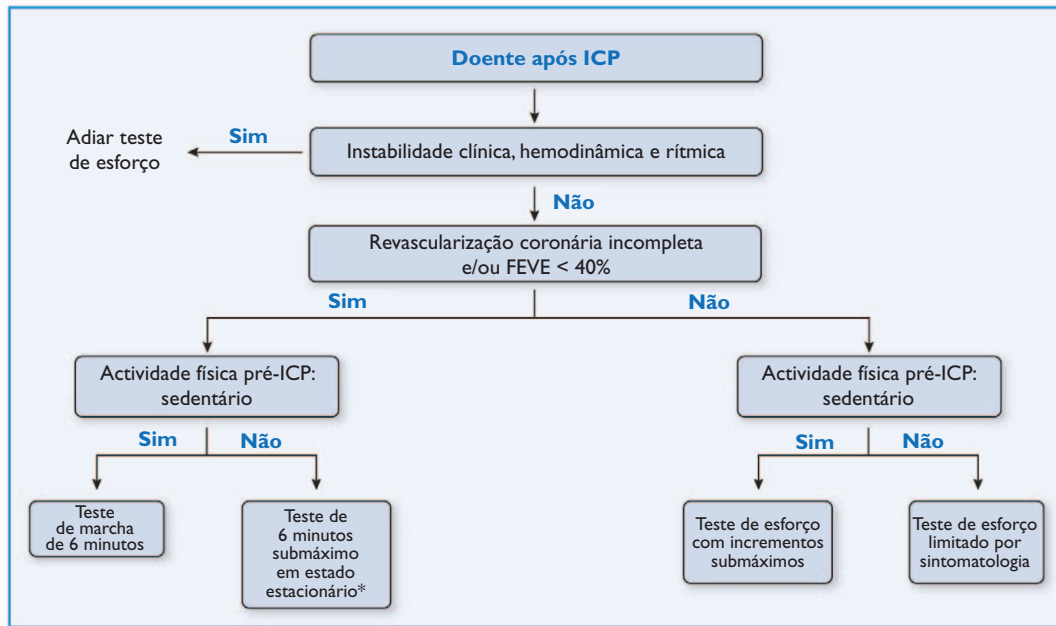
Doente após ICP

Adiar teste de esforço

Sim

Instabilidade clínica, hemodinâmica e rítmica

Não

Revascularização coronária incompleta e/ou FEVE < 40%

Sim

Não

Actividade física pré-ICP: sedentário

Sim

Não

Teste de marcha de 6 minutos

Teste de 6 minutos submáximo em estado estacionário*

Actividade física pré-ICP: sedentário

Sim

Não

Teste de esforço com incrementos submáximos

Teste de esforço limitado por sintomatologia